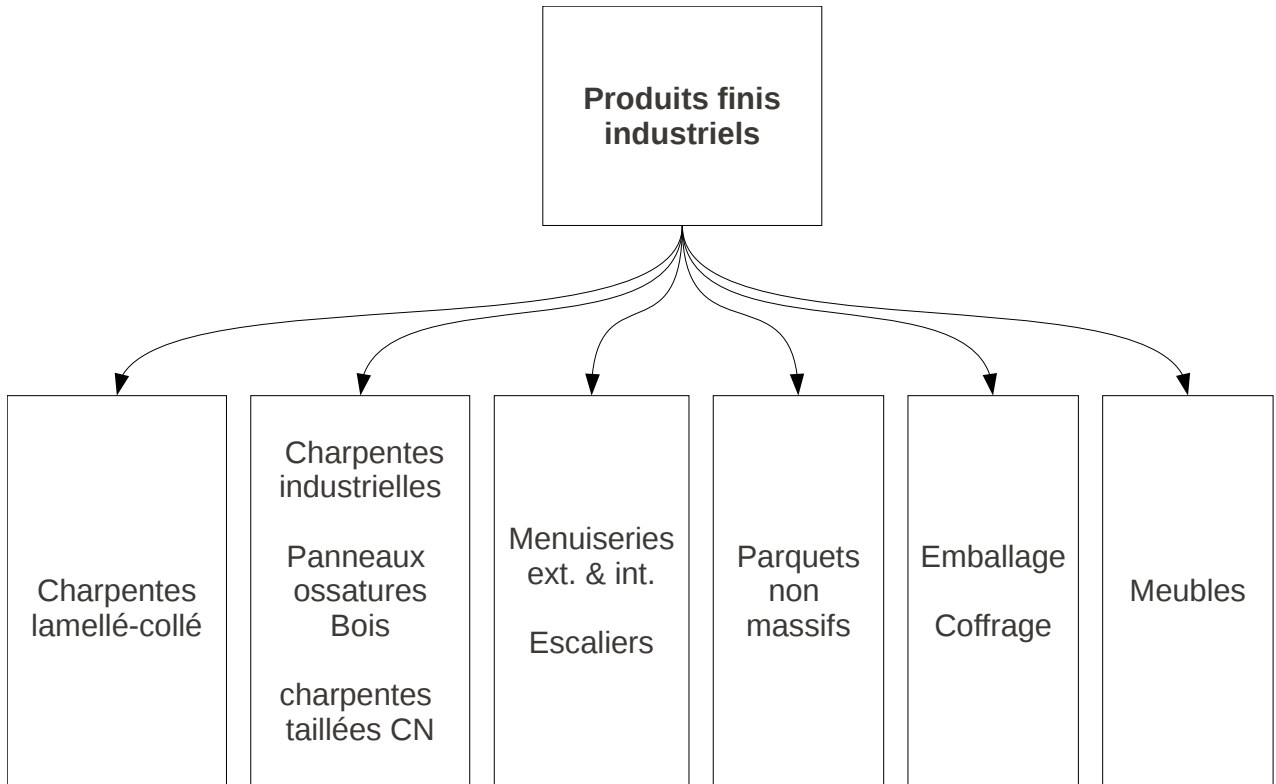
Produits finis industriels

Charpentes lamellé-collé

Charpentes industrielles

Panneaux ossatures Bois

charpentes taillées CN

Menuiseries ext. & int.

Escaliers

Parquets non massifs

Emballage

Coffrage

Meubles